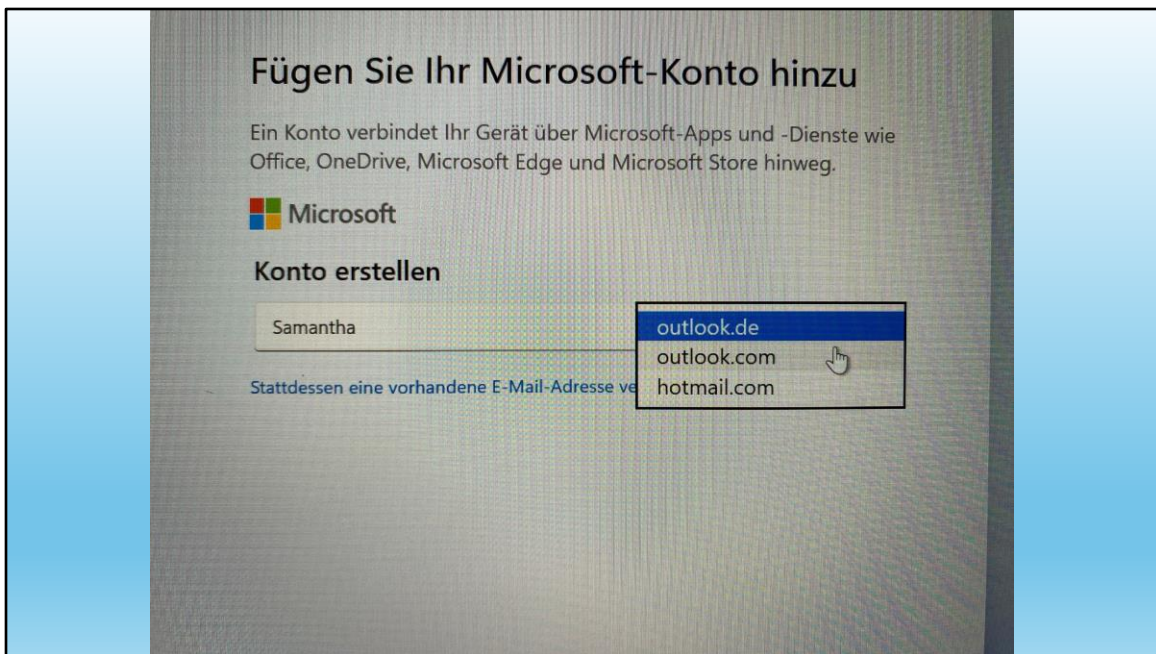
Fügen Sie Ihr Microsoft-Konto hinzu

Ein Konto verbindet Ihr Gerät über Microsoft-Apps und -Dienste wie Office, OneDrive, Microsoft Edge und Microsoft Store hinweg.

Microsoft

Konto erstellen

Samantha

outlook.de
outlook.com
hotmail.com

Stattdessen eine vorhandene E-Mail-Adresse ve